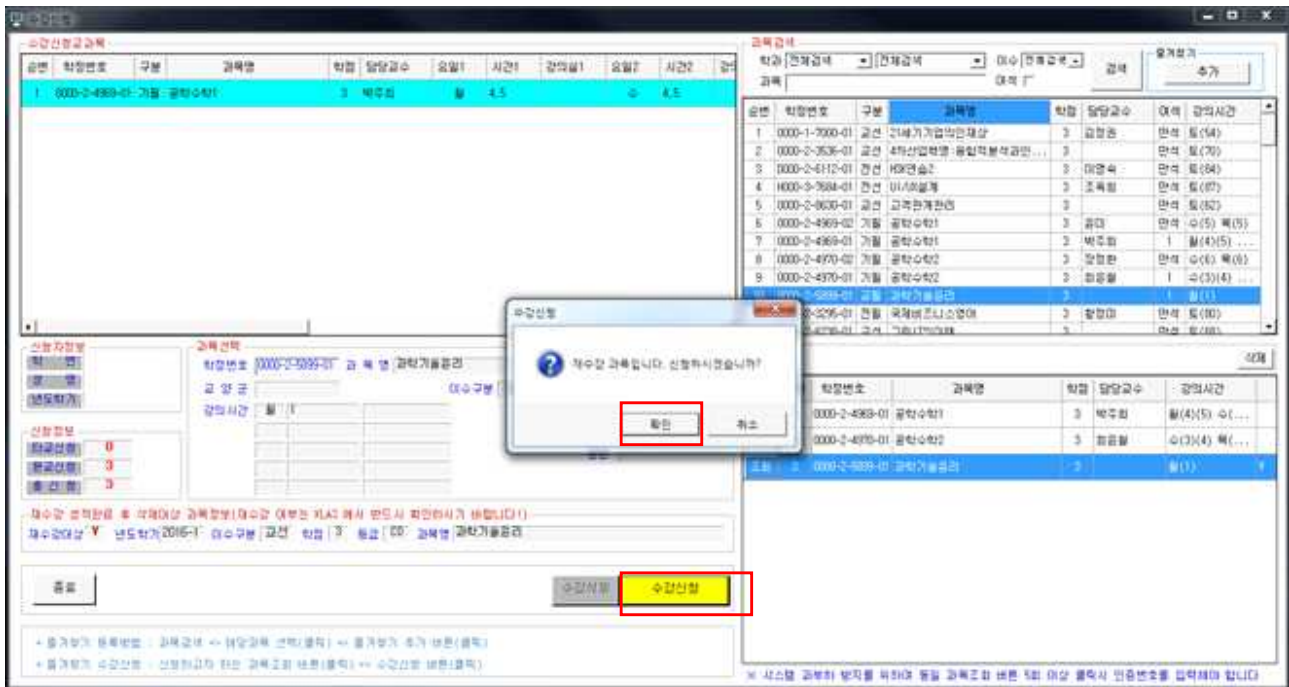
수강신청

수강신청과목

| 순번 | 학정번호 | 구분 | 과목명 | 학점 | 담당교수 | 요일1 | 시간1 | 강의실1 | 요일2 | 시간2 |
|---|---|---|---|---|---|---|---|---|---|---|
| 1 | 0000-2-4969-01 | 기필 | 공학수학1 | 3 | 박주희 | 월 | 4,5 | | 수 | 4,5 |

과목검색
학과 전체검색 전체검색 이수 전체검색 검색
과목 야석
즐겨찾기 추가

| 순번 | 학정번호 | 구분 | 과목명 | 학점 | 담당교수 | 여석 | 강의시간 |
|---|---|---|---|---|---|---|---|
| 1 | 0000-1-7000-01 | 교선 | 21세기기업의인재상 | 3 | 김정권 | 만석 | 토(54) |
| 2 | 0000-2-3536-01 | 교선 | 4차산업혁명:융합적분석과인... | 3 | | 만석 | 토(70) |
| 3 | 0000-2-6112-01 | 전선 | K9연습2 | 3 | 이영숙 | 만석 | 토(84) |
| 4 | H000-3-7684-01 | 전선 | UI/UX설계 | 3 | 조옥희 | 만석 | 토(87) |
| 5 | 0000-2-8630-01 | 교선 | 고객관계관리 | 3 | | 만석 | 토(82) |
| 6 | 0000-2-4969-02 | 기필 | 공학수학1 | 3 | 김미 | 만석 | 수(5) 목(5) |
| 7 | 0000-2-4969-01 | 기필 | 공학수학1 | 3 | 박주희 | 1 | 월(4)(5) ... |
| 8 | 0000-2-4970-02 | 기필 | 공학수학2 | 3 | 장철환 | 만석 | 수(6) 목(6) |
| 9 | 0000-2-4970-01 | 기필 | 공학수학2 | 3 | 최윤철 | 1 | 수(3)(4) ... |
| 10 | 0000-2-5899-01 | 교필 | 과학기술윤리 | 3 | | 1 | 월(1) |
| | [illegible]-3295-01 | 전필 | 국제비즈니스영어 | 3 | 황정미 | 만석 | 토(80) |

신청자정보
학번
성명
년도학기

신청정보
타교신청 0
본교신청 3
총신청 3

과목선택
학정번호 0000-2-5899-01 과목명 과학기술윤리
교양군
이수구분
강의시간 월 1

수강신청

재수강 과목입니다. 신청하시겠습니까?

확인 취소

삭제

| | 학정번호 | 과목명 | 학점 | 담당교수 | 강의시간 |
|---|---|---|---|---|---|
| | 0000-2-4969-01 | 공학수학1 | 3 | 박주희 | 월(4)(5) 수(... |
| | 0000-2-4970-01 | 공학수학2 | 3 | 최윤철 | 수(3)(4) 목(... |
| 조회 3 | 0000-2-5899-01 | 과학기술윤리 | 3 | | 월(1) |

재수강 성적관리 후 삭제대상 과목정보(재수강 여부는 KLAS 에서 반드시 확인하시기 바랍니다)
재수강대상 Y 년도학기 2016-1 이수구분 교선 학점 3 등급 C0 과목명 과학기술윤리

종료 수강신청 수강신청

• 즐겨찾기 등록방법 : 과목검색 ⇒ 해당과목 선택(클릭) ⇒ 즐겨찾기 추가 버튼(클릭)
• 즐겨찾기 수강신청 : 신청하고자 하는 과목조회 버튼(클릭) ⇒ 수강신청 버튼(클릭)

※ 시스템 과부하 방지를 위하여 동일 과목조회 버튼 5회 이상 클릭시 인증번호를 입력해야 합니다